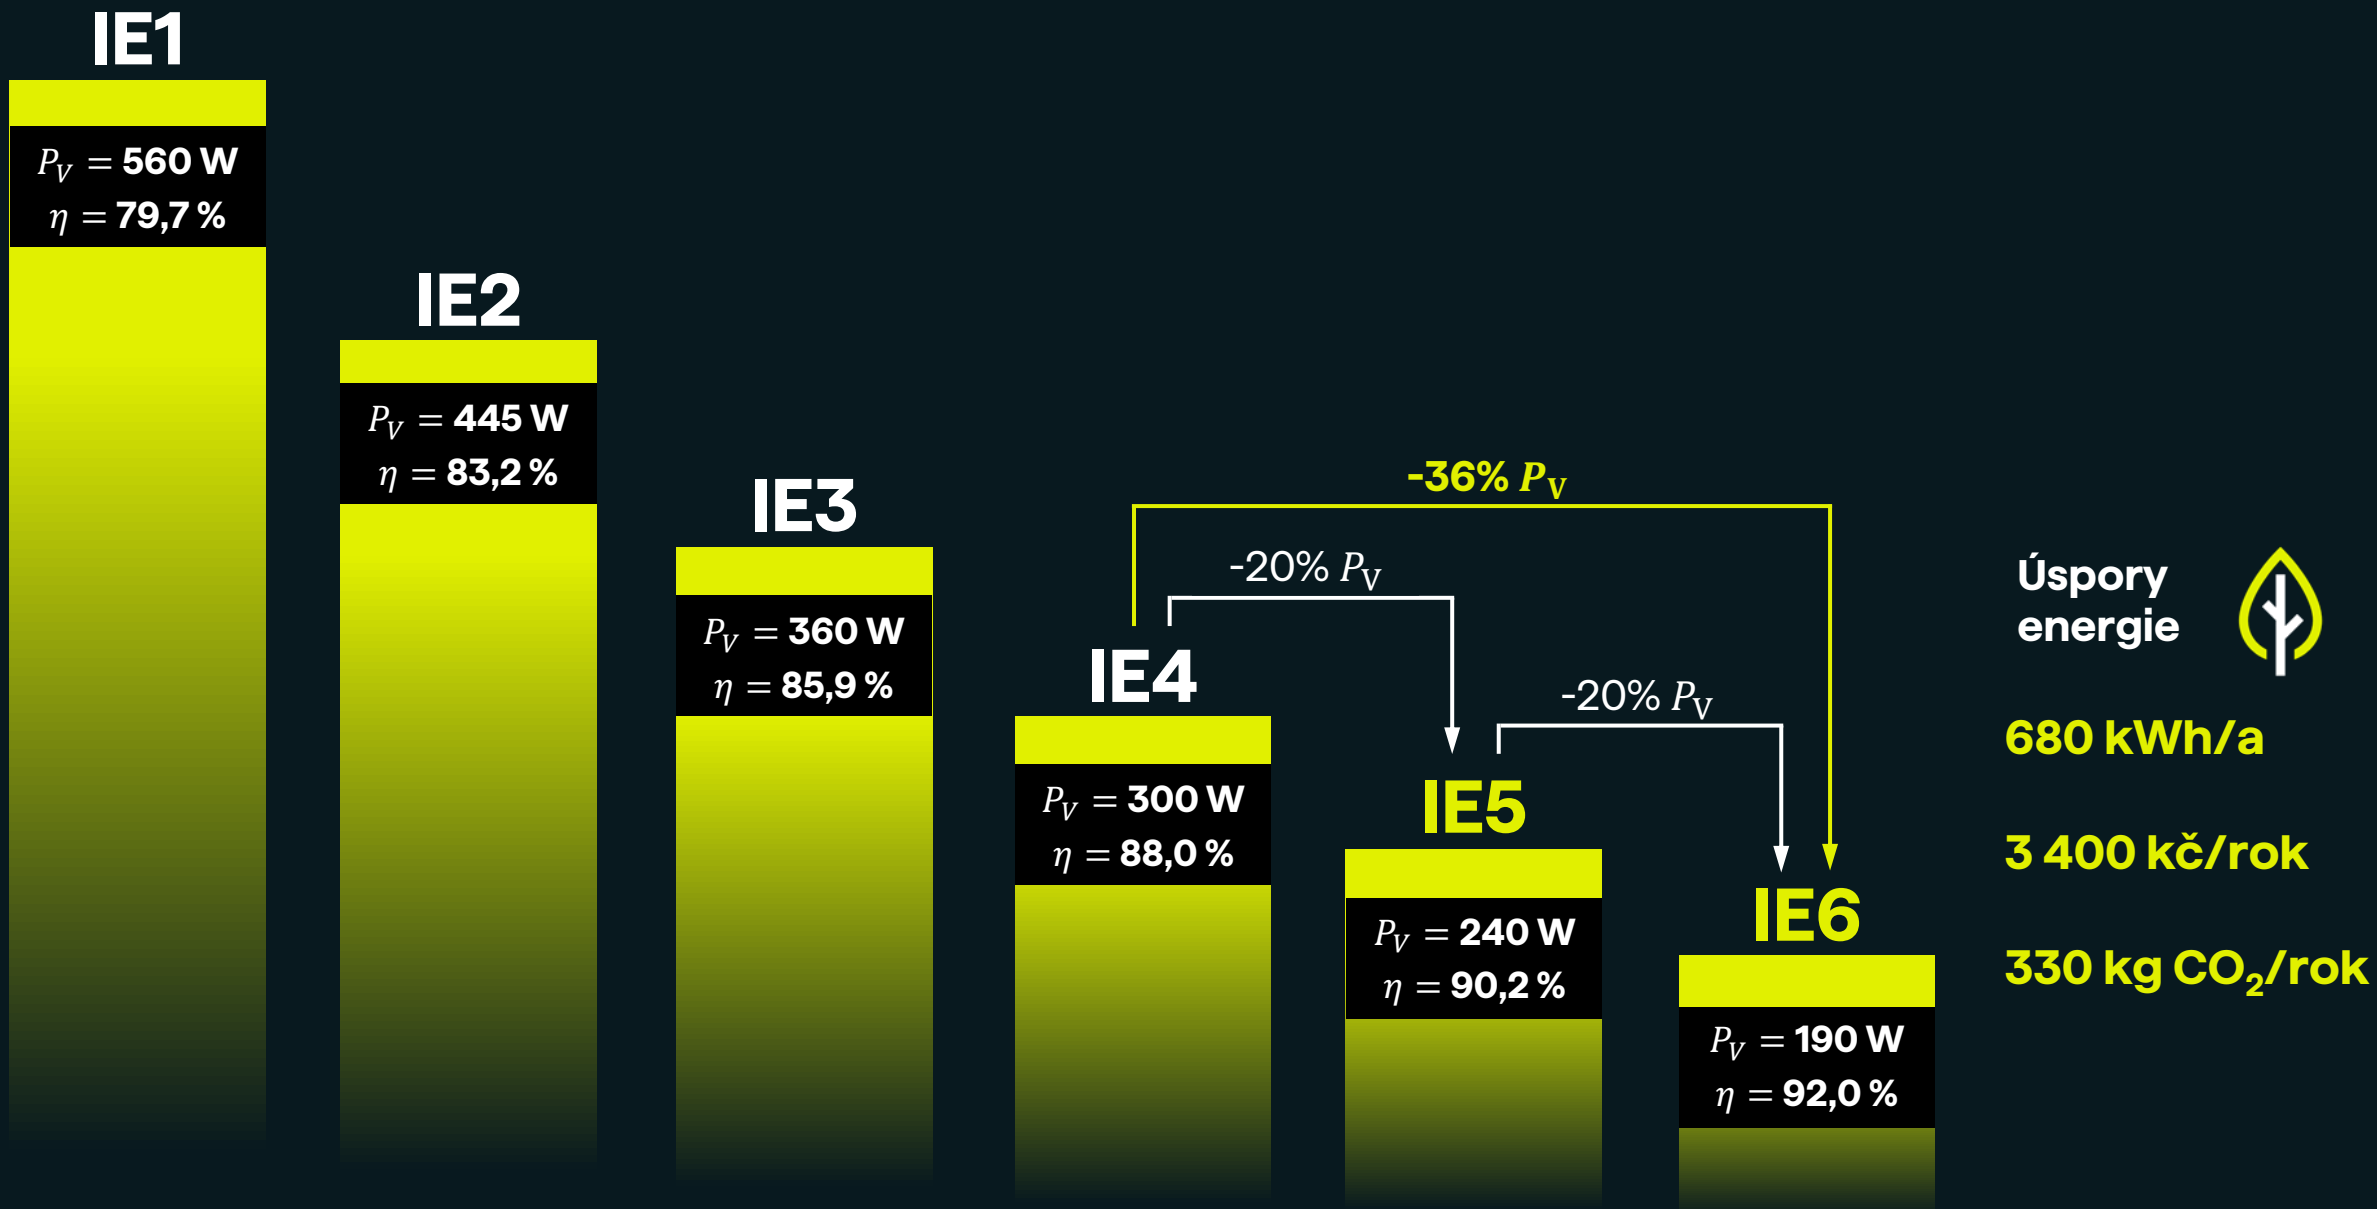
IE1

$P_V$ = 560 W
$\eta$ = 79,7 %

IE2

$P_V$ = 445 W
$\eta$ = 83,2 %

IE3

$P_V$ = 360 W
$\eta$ = 85,9 %

-36% $P_V$

-20% $P_V$

IE4

$P_V$ = 300 W
$\eta$ = 88,0 %

-20% $P_V$

IE5

$P_V$ = 240 W
$\eta$ = 90,2 %

IE6

$P_V$ = 190 W
$\eta$ = 92,0 %

Úspory energie

680 kWh/a

3 400 kč/rok

330 kg $CO_2$/rok